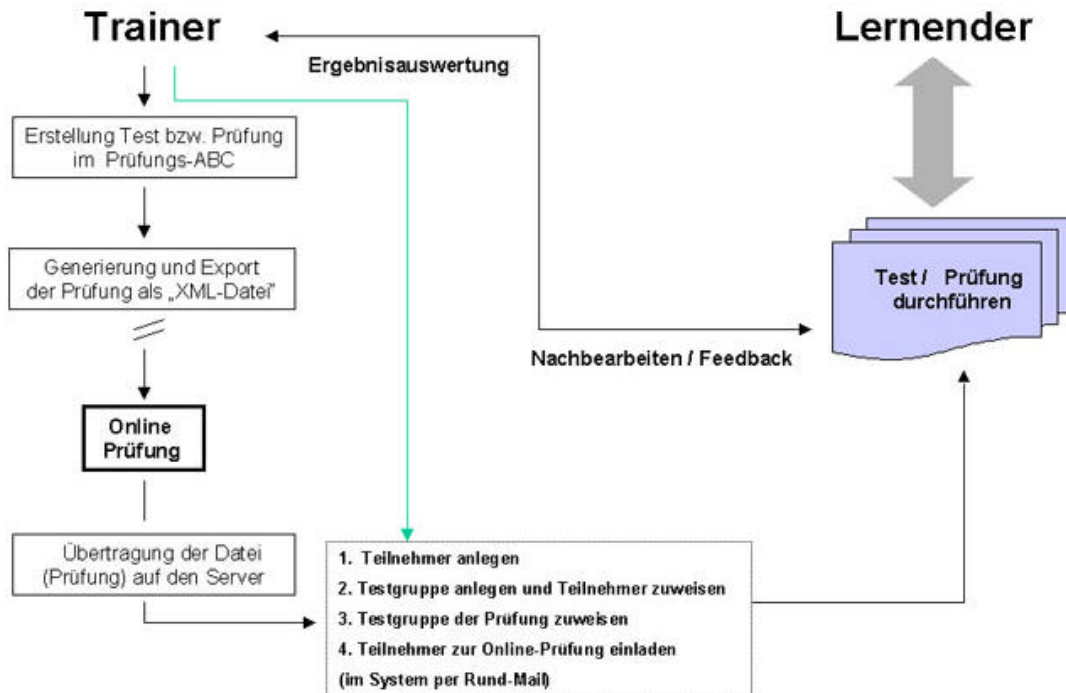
Trainer

Lernender

Ergebnisauswertung

Erstellung Test bzw. Prüfung im Prüfungs-ABC

Generierung und Export der Prüfung als „XML-Datei"

Online Prüfung

Übertragung der Datei (Prüfung) auf den Server

Test / Prüfung durchführen

Nachbearbeiten / Feedback

1. Teilnehmer anlegen
2. Testgruppe anlegen und Teilnehmer zuweisen
3. Testgruppe der Prüfung zuweisen
4. Teilnehmer zur Online-Prüfung einladen
(im System per Rund-Mail)